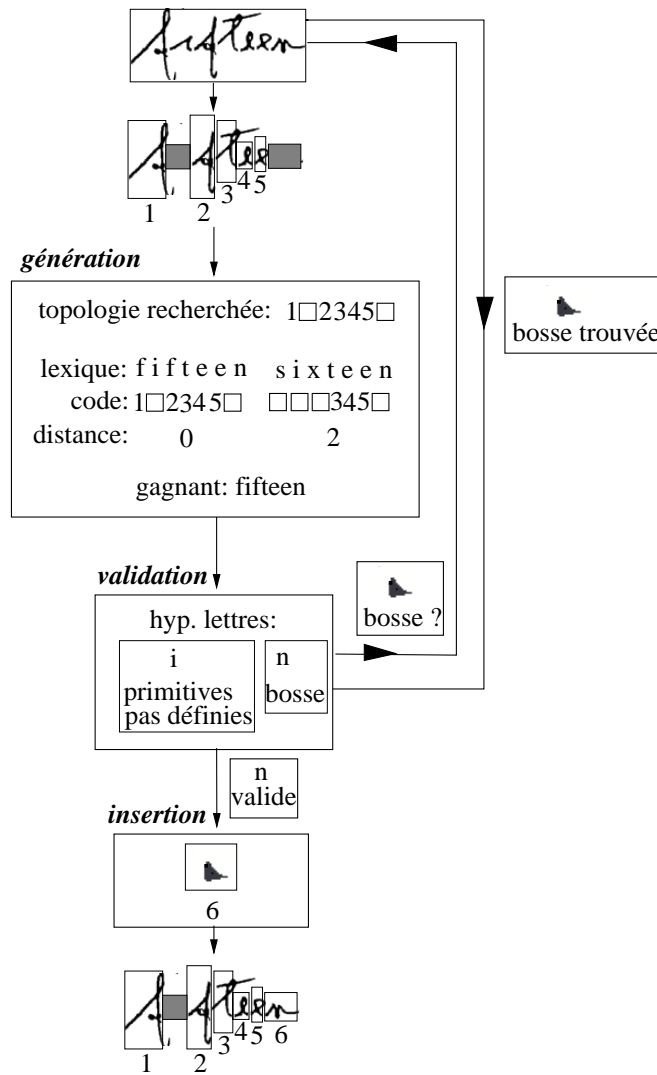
fifteen

1 2 3 4 5

*génération*

topologie recherchée: 1□2345□

lexique: f i f t e e n s i x t e e n
code: 1□2345□ □□□345□
distance: 0 2

gagnant: fifteen

bosse trouvée

*validation*

bosse ?

hyp. lettres:

i
primitives pas définies

n
bosse

n
valide

*insertion*

6

1 2 3 4 5 6